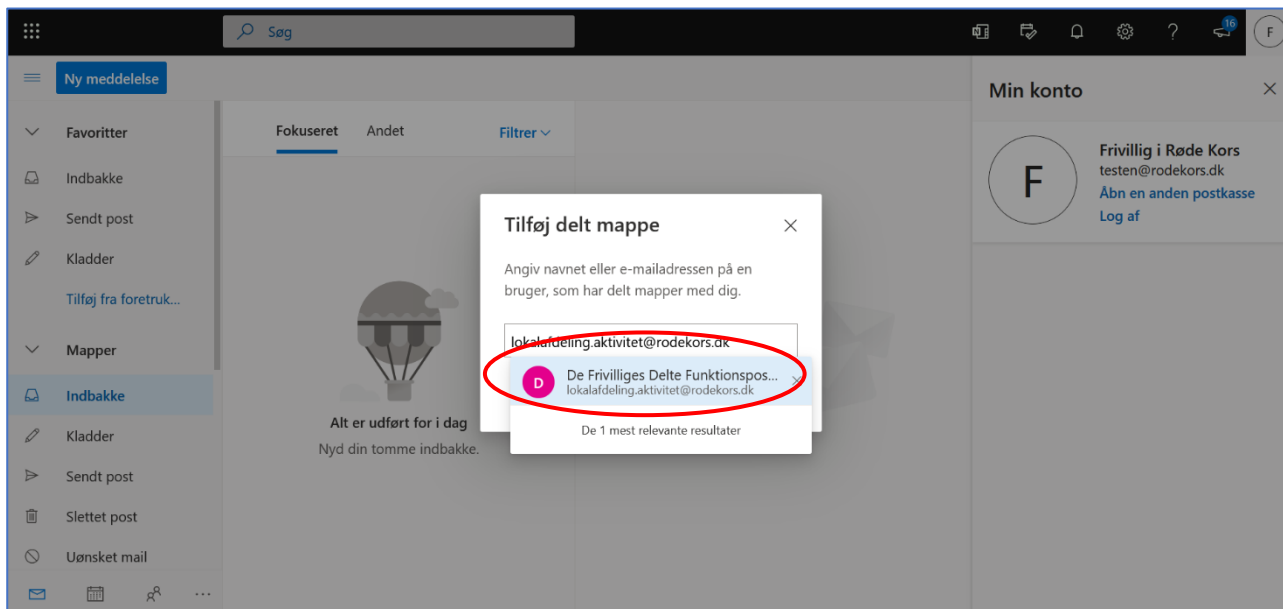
Søg

16

F

Ny meddelelse

Favoritter

Indbakke

Sendt post

Kladder

Tilføj fra foretruk...

Mapper

Indbakke

Kladder

Sendt post

Slettet post

Uønsket mail

Fokuseret

Andet

Filtrer

Alt er udført for i dag

Nyd din tomme indbakke.

Tilføj delt mappe

Angiv navnet eller e-mailadressen på en bruger, som har delt mapper med dig.

lokalafdeling.aktivitet@rodekors.dk

D

De Frivilliges Delte Funktionspos...
lokalafdeling.aktivitet@rodekors.dk

De 1 mest relevante resultater

Min konto

F

Frivillig i Røde Kors
testen@rodekors.dk
Åbn en anden postkasse
Log af